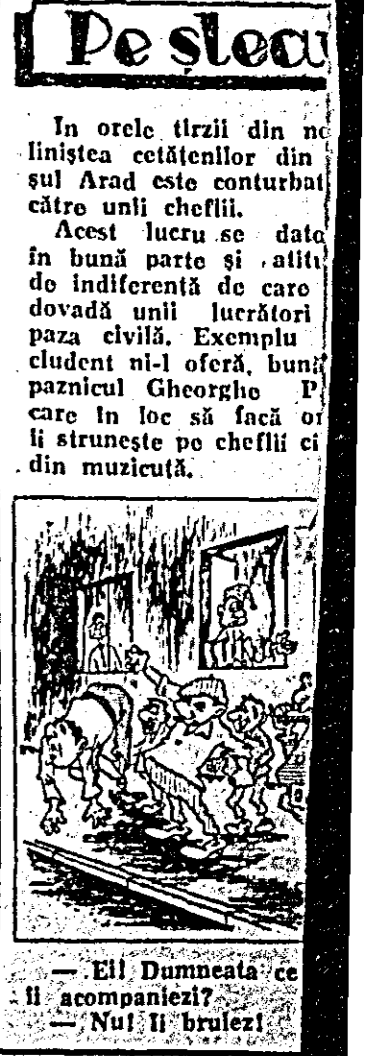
Pe sleau

In orele tîrzii din no liniştea cetăţenilor din şul Arad este conturbat către unii cheflii.

Acest lucru se dato în bună parte şi atitu de indiferenţă de care dovadă unii lucrători paza civilă. Exemplu cludent ni-l oferă, bună paznicul Gheorghe P care în loc să facă or îi struneşte pe cheflii ci din muzicuţă.

— Ei! Dumneata ce îi acompaniezi?

— Nu! Ii brulez!